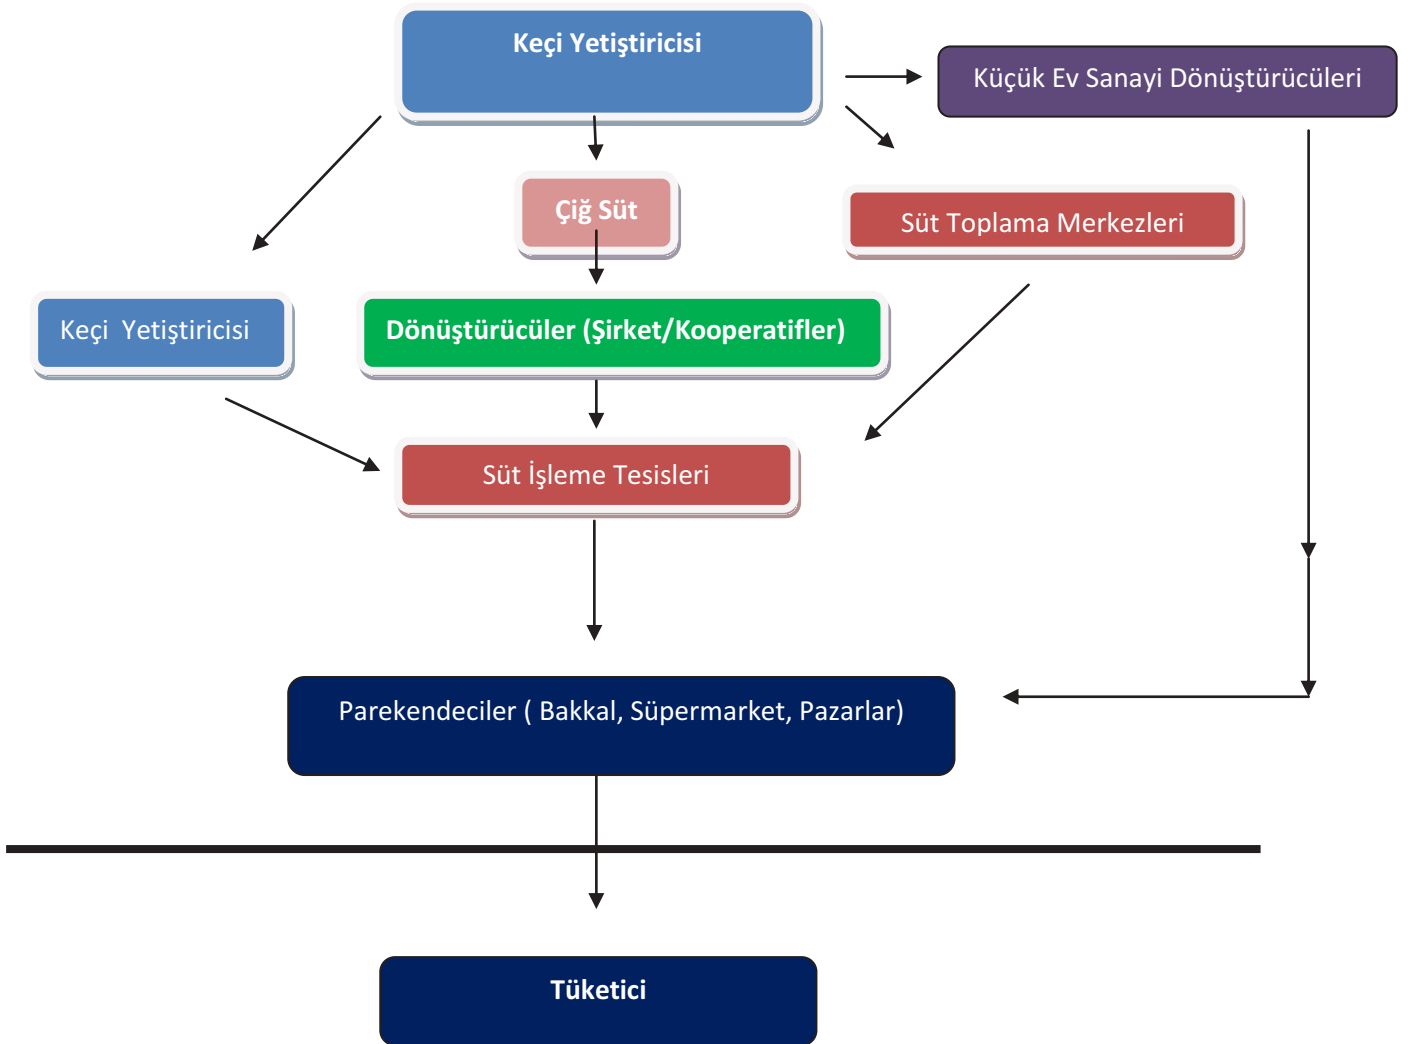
Keçi Yetiştiricisi

Küçük Ev Sanayi Dönüştürücüleri

Çiğ Süt

Süt Toplama Merkezleri

Keçi Yetiştiricisi

Dönüştürücüler (Şirket/Kooperatifler)

Süt İşleme Tesisleri

Parekendeciler ( Bakkal, Süpermarket, Pazarlar)

Tüketici